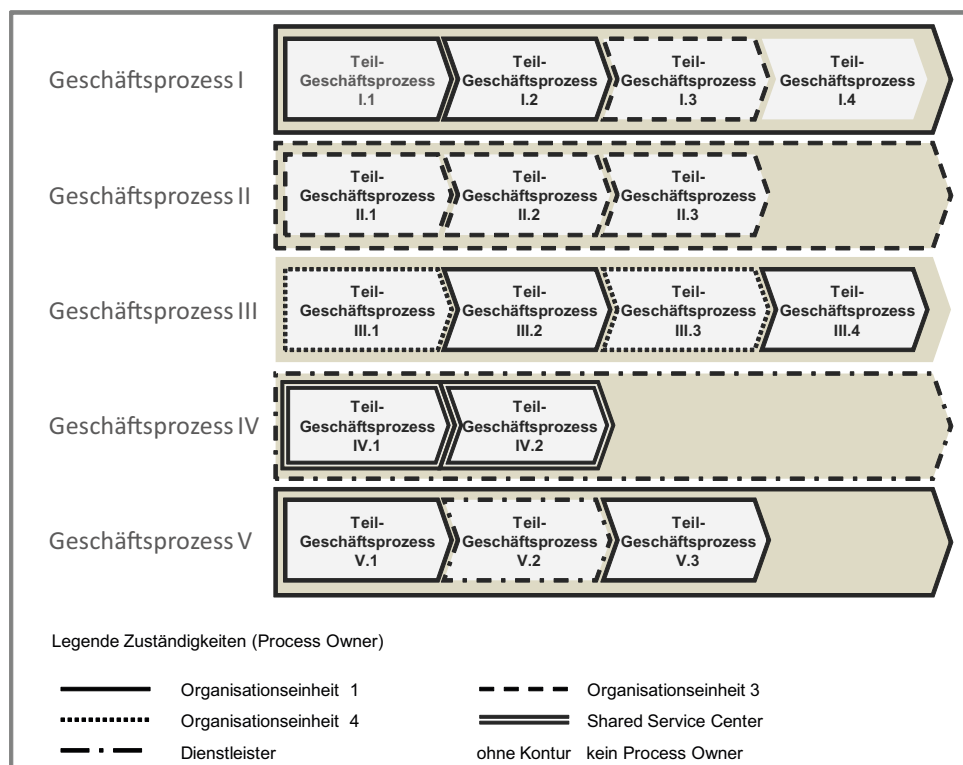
Geschäftsprozess I

Teil-Geschäftsprozess I.1

Teil-Geschäftsprozess I.2

Teil-Geschäftsprozess I.3

Teil-Geschäftsprozess I.4

Geschäftsprozess II

Teil-Geschäftsprozess II.1

Teil-Geschäftsprozess II.2

Teil-Geschäftsprozess II.3

Geschäftsprozess III

Teil-Geschäftsprozess III.1

Teil-Geschäftsprozess III.2

Teil-Geschäftsprozess III.3

Teil-Geschäftsprozess III.4

Geschäftsprozess IV

Teil-Geschäftsprozess IV.1

Teil-Geschäftsprozess IV.2

Geschäftsprozess V

Teil-Geschäftsprozess V.1

Teil-Geschäftsprozess V.2

Teil-Geschäftsprozess V.3

Legende Zuständigkeiten (Process Owner)

Organisationseinheit 1

Organisationseinheit 3

Organisationseinheit 4

Shared Service Center

Dienstleister

ohne Kontur kein Process Owner